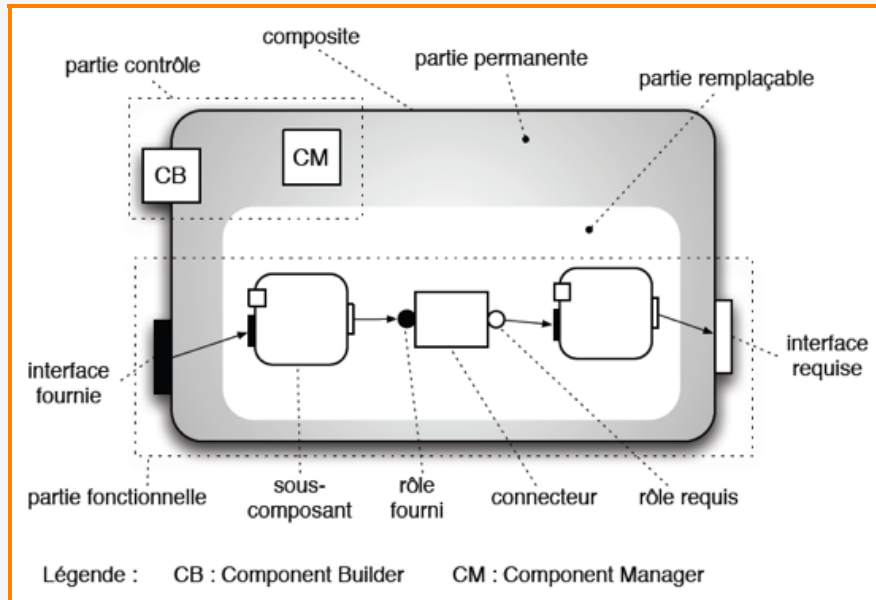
composite

partie contrôle

partie permanente

partie remplaçable

CB

CM

interface fournie

interface requise

partie fonctionnelle

sous-composant

rôle fourni

connecteur

rôle requis

Légende : CB : Component Builder CM : Component Manager